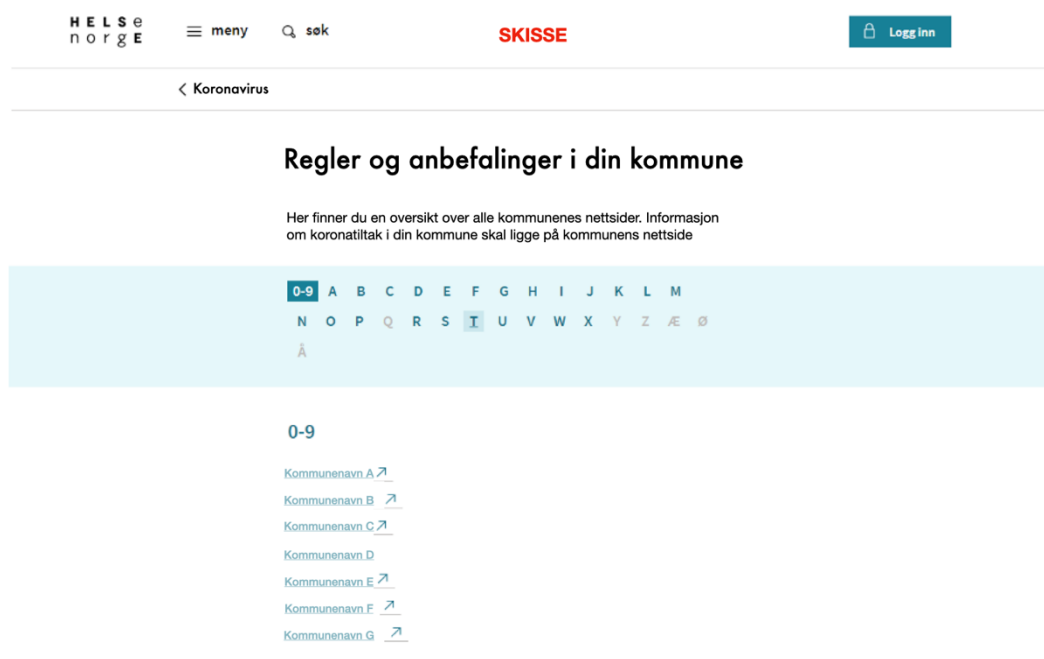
HELSE
norge

meny

søk

SKISSE

Logg inn

Koronavirus

Regler og anbefalinger i din kommune

Her finner du en oversikt over alle kommunenes nettsider. Informasjon om koronatiltak i din kommune skal ligge på kommunens nettside

0-9 A B C D E F G H I J K L M
N O P Q R S T U V W X Y Z Æ Ø
Å

0-9

Kommunenavn A

Kommunenavn B

Kommunenavn C

Kommunenavn D

Kommunenavn E

Kommunenavn F

Kommunenavn G